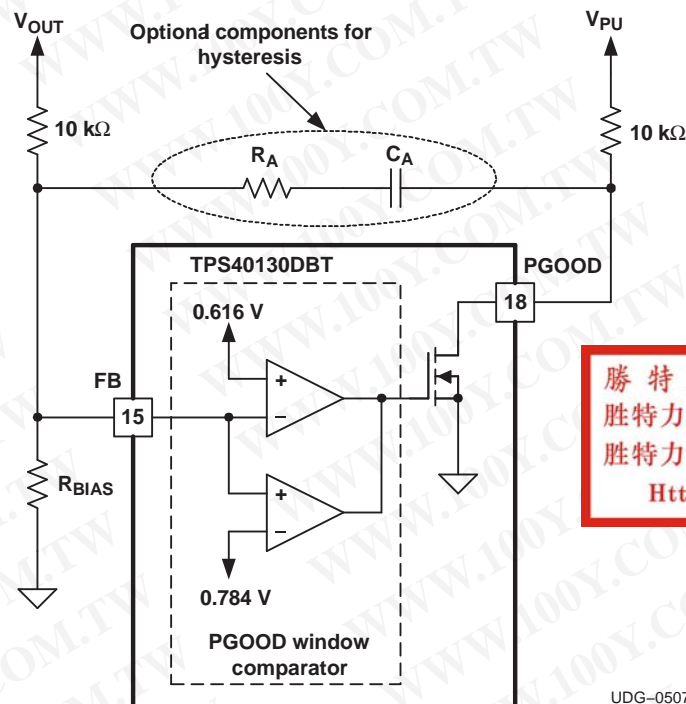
$V_{OUT}$

Optional components for hysteresis

$V_{PU}$

10 kΩ

10 kΩ

$R_A$

$C_A$

TPS40130DBT

PGOOD

18

0.616 V

+

–

FB

15

+

–

$R_{BIAS}$

0.784 V

PGOOD window comparator

勝 特

胜特力

胜特力

Htt

UDG–0507

WWW.100Y.COM.TW